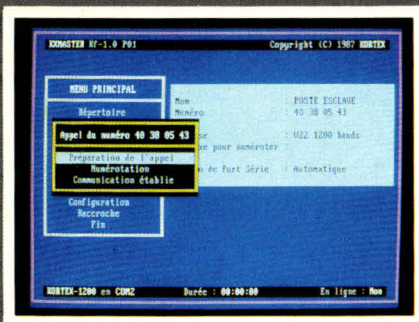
KXMASTER Rf-1.0 P01 Copyright (C) 1987 KORTEX

MENU PRINCIPAL

Répertoire

Appel du numéro 40 38 05 43

Préparation de l'appel
Numérotation
Communication établie

Configuration
Raccroche
Fin

Nom : POSTE ESCLAVE
Numéro : 40 38 05 43

se : V22 1200 bauds
xe pour numéroter :

de Port Série : Automatique

KORTEX-1200 en COM2 Durée : 00:00:00 En ligne : Non